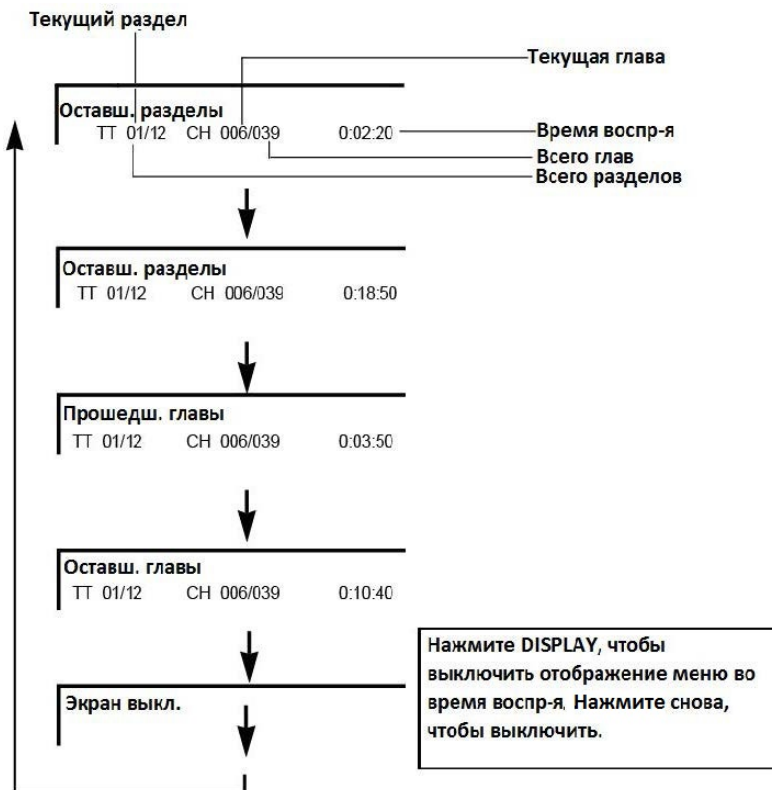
Текущий раздел

Текущая глава

Оставш. разделы
TT 01/12 CH 006/039 0:02:20

Время воспр-я
Всего глав
Всего разделов

Оставш. разделы
TT 01/12 CH 006/039 0:18:50

Прошедш. главы
TT 01/12 CH 006/039 0:03:50

Оставш. главы
TT 01/12 CH 006/039 0:10:40

Экран выкл.

Нажмите DISPLAY, чтобы выключить отображение меню во время воспр-я. Нажмите снова, чтобы выключить.